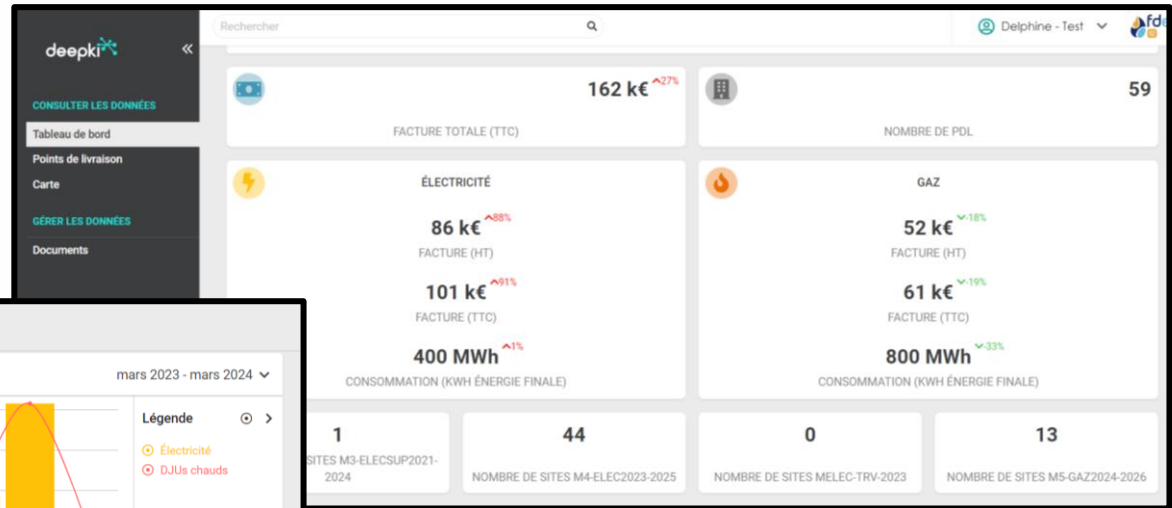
deepki
«
CONSULTER LES DONNÉES
Tableau de bord
Points de livraison
Carte
GÉRER LES DONNÉES
Documents

Rechercher
Delphine - Test
fd

162 k€ ^27%
FACTURE TOTALE (TTC)

59
NOMBRE DE PDL

ÉLECTRICITÉ
86 k€ ^88%
FACTURE (HT)
101 k€ ^91%
FACTURE (TTC)
400 MWh ^1%
CONSOMMATION (KWH ÉNERGIE FINALE)

GAZ
52 k€ ˅-18%
FACTURE (HT)
61 k€ ˅-19%
FACTURE (TTC)
800 MWh ˅-33%
CONSOMMATION (KWH ÉNERGIE FINALE)

1
SITES M3-ELECSUP2021-2024

44
NOMBRE DE SITES M4-ELEC2023-2025

0
NOMBRE DE SITES MELEC-TRV-2023

13
NOMBRE DE SITES M5-GAZ2024-2026

mars 2023 - mars 2024
Légende
Électricité
DJUs chauds